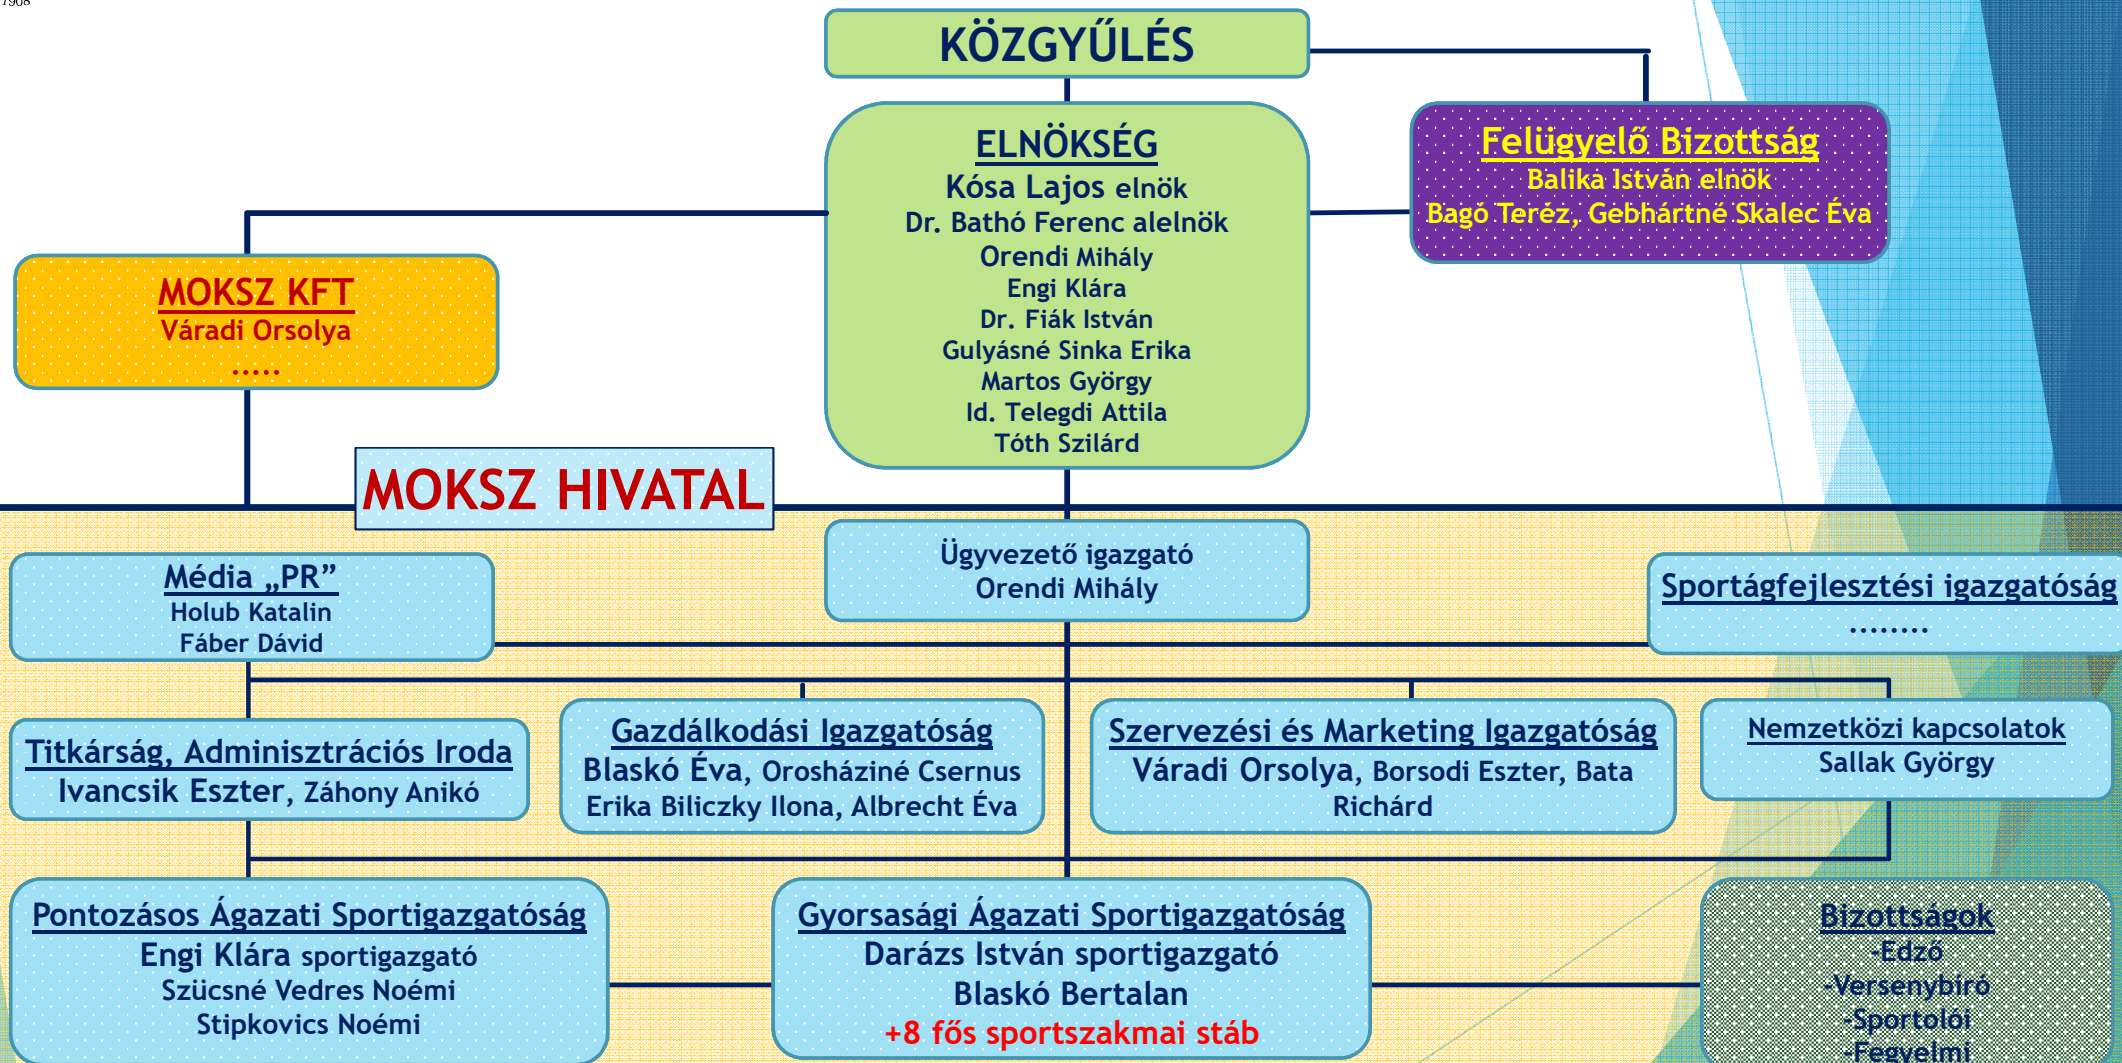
KÖZGYŰLÉS

ELNÖKSÉG
Kósa Lajos elnök
Dr. Bathó Ferenc alelnök
Orendi Mihály
Engi Klára
Dr. Fiák István
Gulyásné Sinka Erika
Martos György
Id. Telegdi Attila
Tóth Szilárd

Felügyelő Bizottság
Balika István elnök
Bagó Teréz, Gebhártné Skalec Éva

MOKSZ KFT
Váradi Orsolya
.....

MOKSZ HIVATAL

Ügyvezető igazgató
Orendi Mihály

Média „PR”
Holub Katalin
Fáber Dávid

Sportágfejlesztési igazgatóság
........

Titkárság, Adminisztrációs Iroda
Ivancsik Eszter, Záhony Anikó

Gazdálkodási Igazgatóság
Blaskó Éva, Orosháziné Csernus Erika Biliczky Ilona, Albrecht Éva

Szervezési és Marketing Igazgatóság
Váradi Orsolya, Borsodi Eszter, Bata Richárd

Nemzetközi kapcsolatok
Sallak György

Pontozásos Ágazati Sportigazgatóság
Engi Klára sportigazgató
Szücsné Vedres Noémi
Stipkovics Noémi

Gyorsasági Ágazati Sportigazgatóság
Darázs István sportigazgató
Blaskó Bertalan
+8 fős sportszakmai stáb

Bizottságok
-Edző
-Versenybíró
-Sportolói
-Fegyelmi